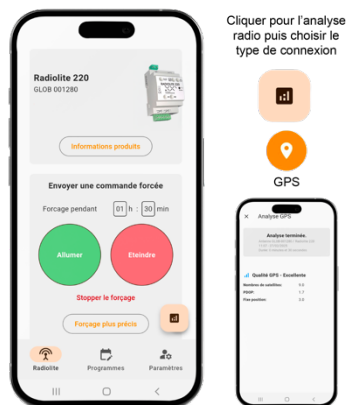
Radiolite 220
GLOB 001280

Informations produits

Envoyer une commande forcée

Forcage pendant 01 h : 30 min

Allumer

Eteindre

Stopper le forçage

Forçage plus précis

Radiolite

Programmes

Paramètres

Cliquer pour l'analyse radio puis choisir le type de connexion

GPS

Analyse GPS

Analyse terminée.

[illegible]

Qualité GPS : Excellente

Nombre de satellites: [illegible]

HDOP: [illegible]

Fixe position: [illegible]